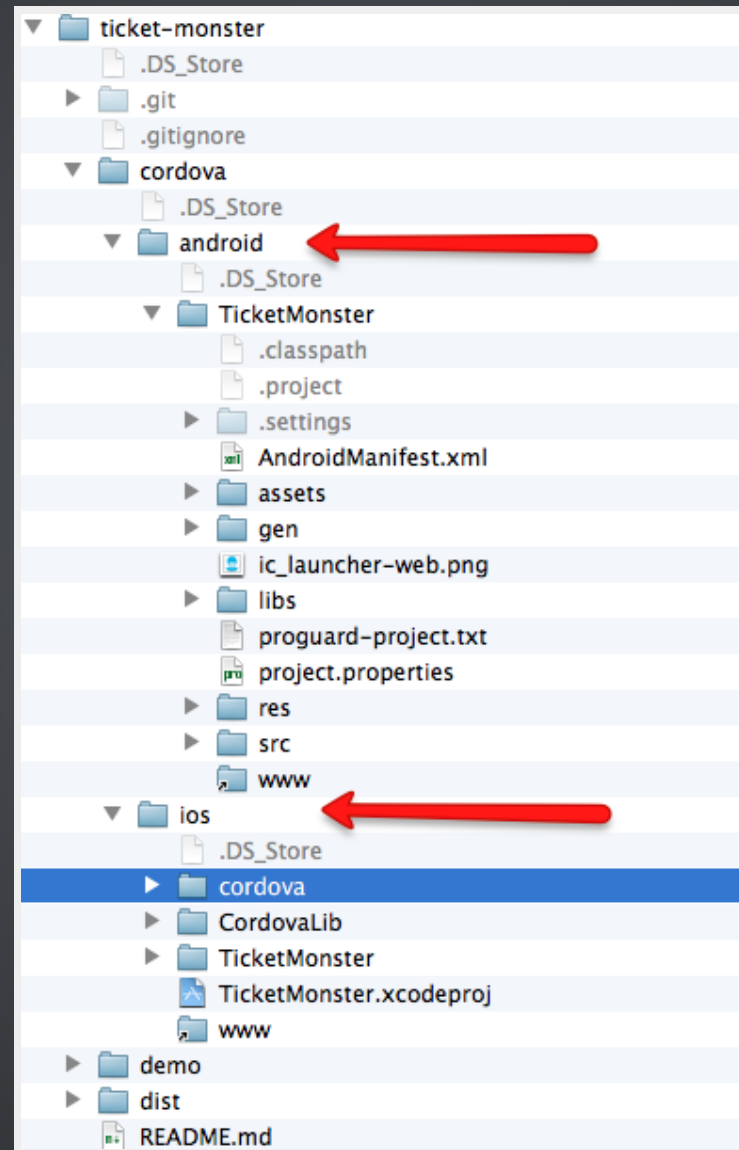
ticket-monster
.DS_Store
.git
.gitignore
cordova
.DS_Store
android
.DS_Store
TicketMonster
.classpath
.project
.settings
AndroidManifest.xml
assets
gen
ic_launcher-web.png
libs
proguard-project.txt
project.properties
res
src
www
ios
.DS_Store
cordova
CordovaLib
TicketMonster
TicketMonster.xcodeproj
www
demo
dist
README.md